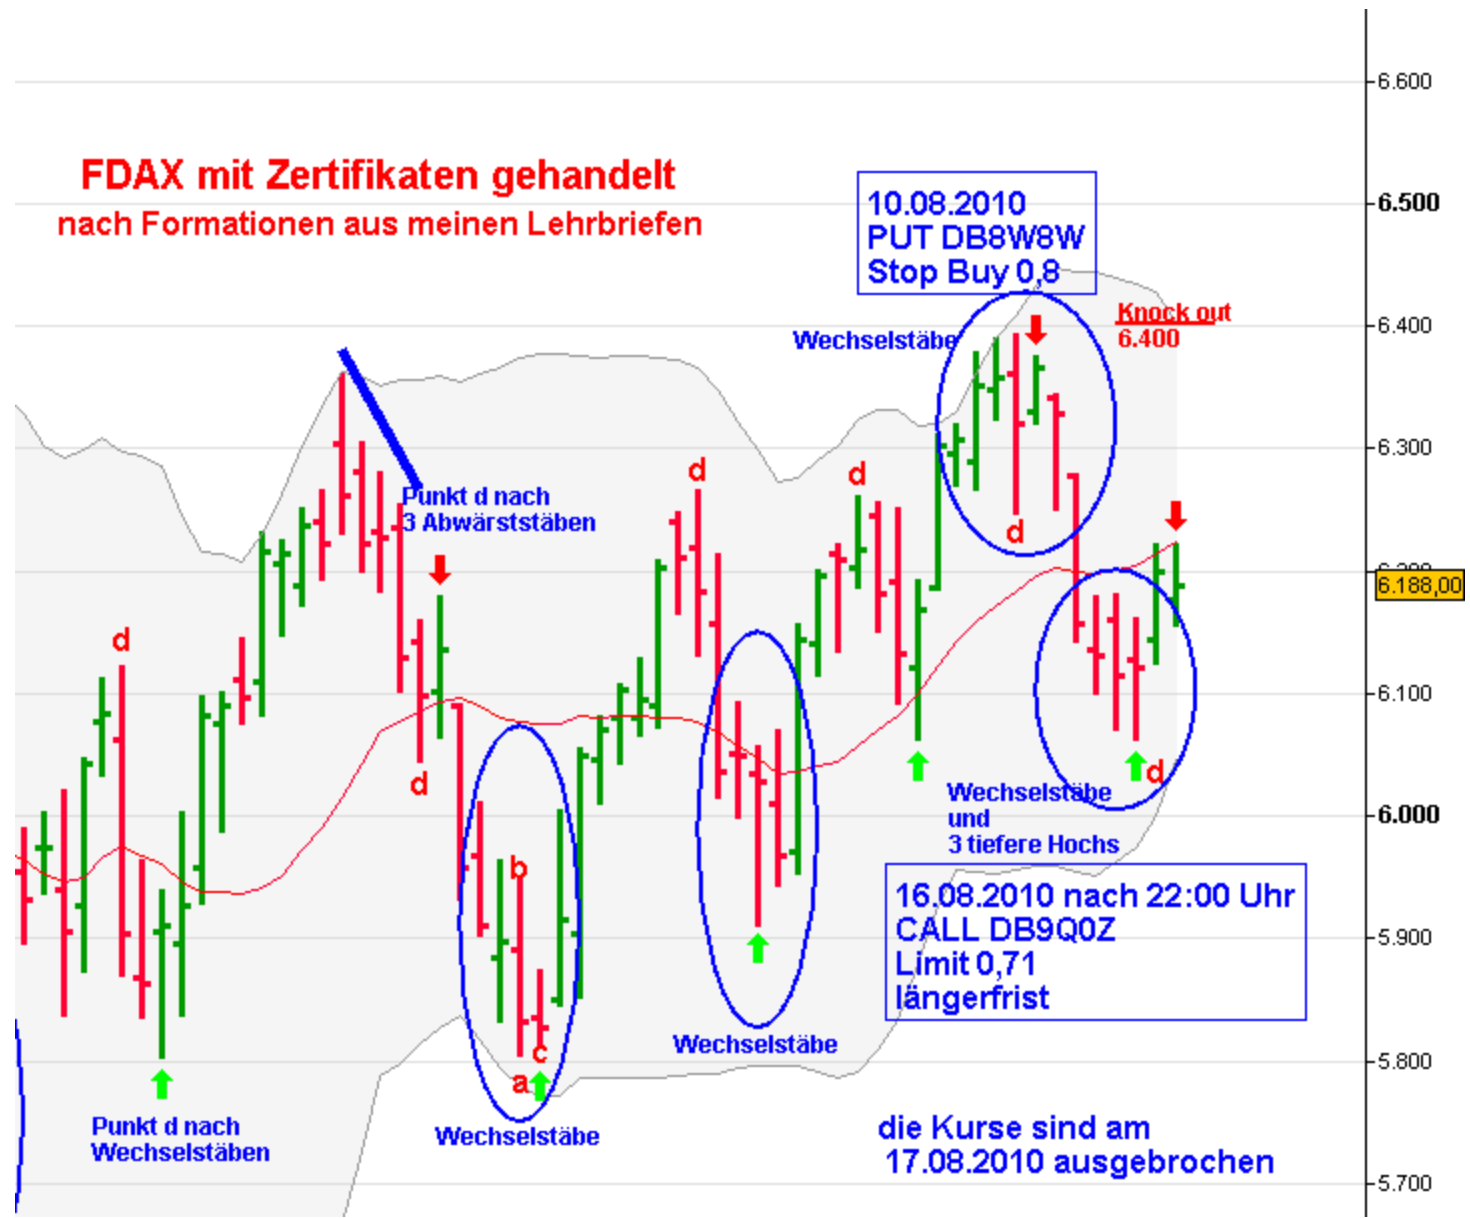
FDAX mit Zertifikaten gehandelt
nach Formationen aus meinen Lehrbriefen

10.08.2010
PUT DB8W8W
Stop Buy 0,8

Knock out
6.400

Wechselstäbe

d

Punkt d nach
3 Abwärtsstäben

d

d

d

d

d

b

a

c

Wechselstäbe
und
3 tiefere Hochs

16.08.2010 nach 22:00 Uhr
CALL DB9Q0Z
Limit 0,71
längerfrist

Punkt d nach
Wechselstäben

Wechselstäbe

Wechselstäbe

die Kurse sind am
17.08.2010 ausgebrochen

6.600
6.500
6.400
6.300
6.188,00
6.100
6.000
5.900
5.800
5.700